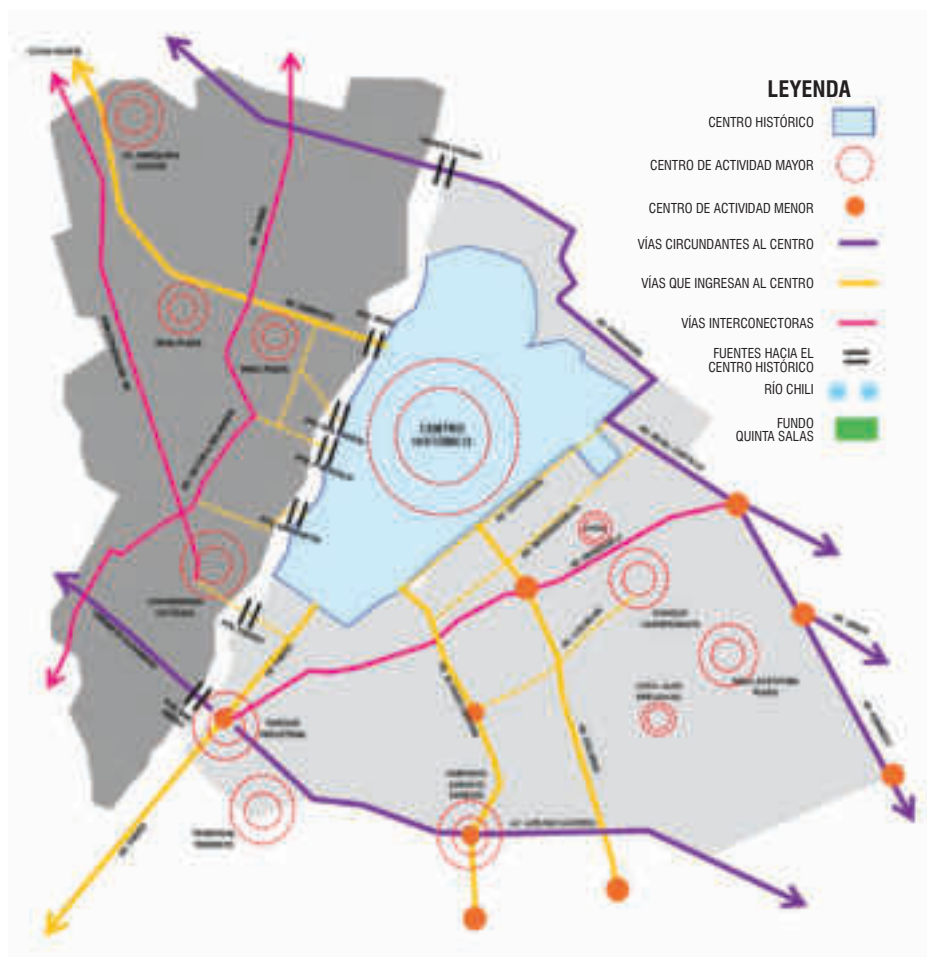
LEYENDA
CENTRO HISTÓRICO
CENTRO DE ACTIVIDAD MAYOR
CENTRO DE ACTIVIDAD MENOR
VÍAS CIRCUNDANTES AL CENTRO
VÍAS QUE INGRESAN AL CENTRO
VÍAS INTERCONECTORAS
FUENTES HACIA EL CENTRO HISTÓRICO
RÍO CHILI
FUNDO QUINTA SALAS

CENTRO HISTÓRICO

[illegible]